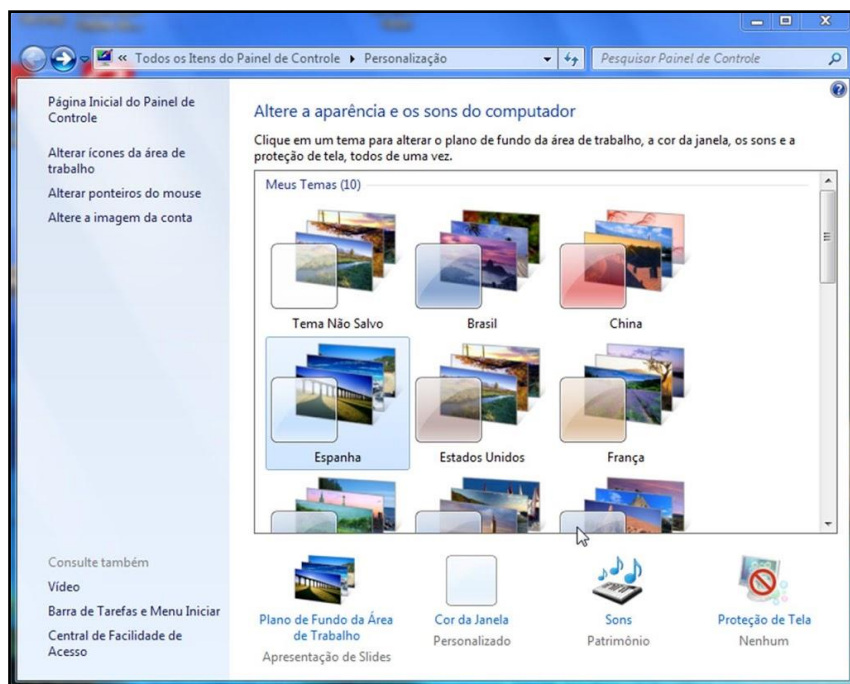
« Todos os Itens do Painel de Controle ▸ Personalização

Pesquisar Painel de Controle

Página Inicial do Painel de Controle

Alterar ícones da área de trabalho

Alterar ponteiros do mouse

Altere a imagem da conta

Altere a aparência e os sons do computador

Clique em um tema para alterar o plano de fundo da área de trabalho, a cor da janela, os sons e a proteção de tela, todos de uma vez.

Meus Temas (10)

Tema Não Salvo

Brasil

China

Espanha

Estados Unidos

França

Consulte também

Vídeo

Barra de Tarefas e Menu Iniciar

Central de Facilidade de Acesso

Plano de Fundo da Área de Trabalho

Apresentação de Slides

Cor da Janela

Personalizado

Sons

Patrimônio

Proteção de Tela

Nenhum